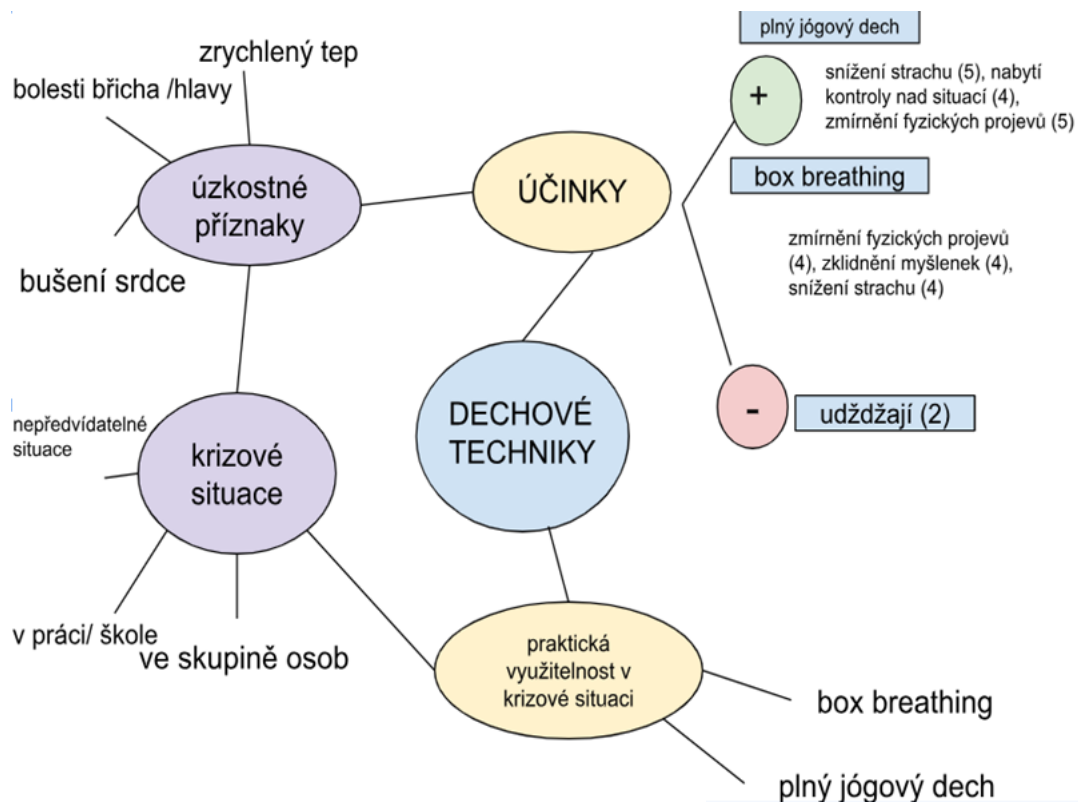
zrychlený tep

bolesti břicha /hlavy

úzkostné příznaky

bušení srdce

ÚČINKY

plný jógový dech

+

snížení strachu (5), nabytí kontroly nad situací (4), zmírnění fyzických projevů (5)

box breathing

zmírnění fyzických projevů (4), zklidnění myšlenek (4), snížení strachu (4)

-

udždžají (2)

nepředvídatelné situace

krizové situace

DECHOVÉ TECHNIKY

v práci/ škole

ve skupině osob

praktická využitelnost v krizové situaci

box breathing

plný jógový dech